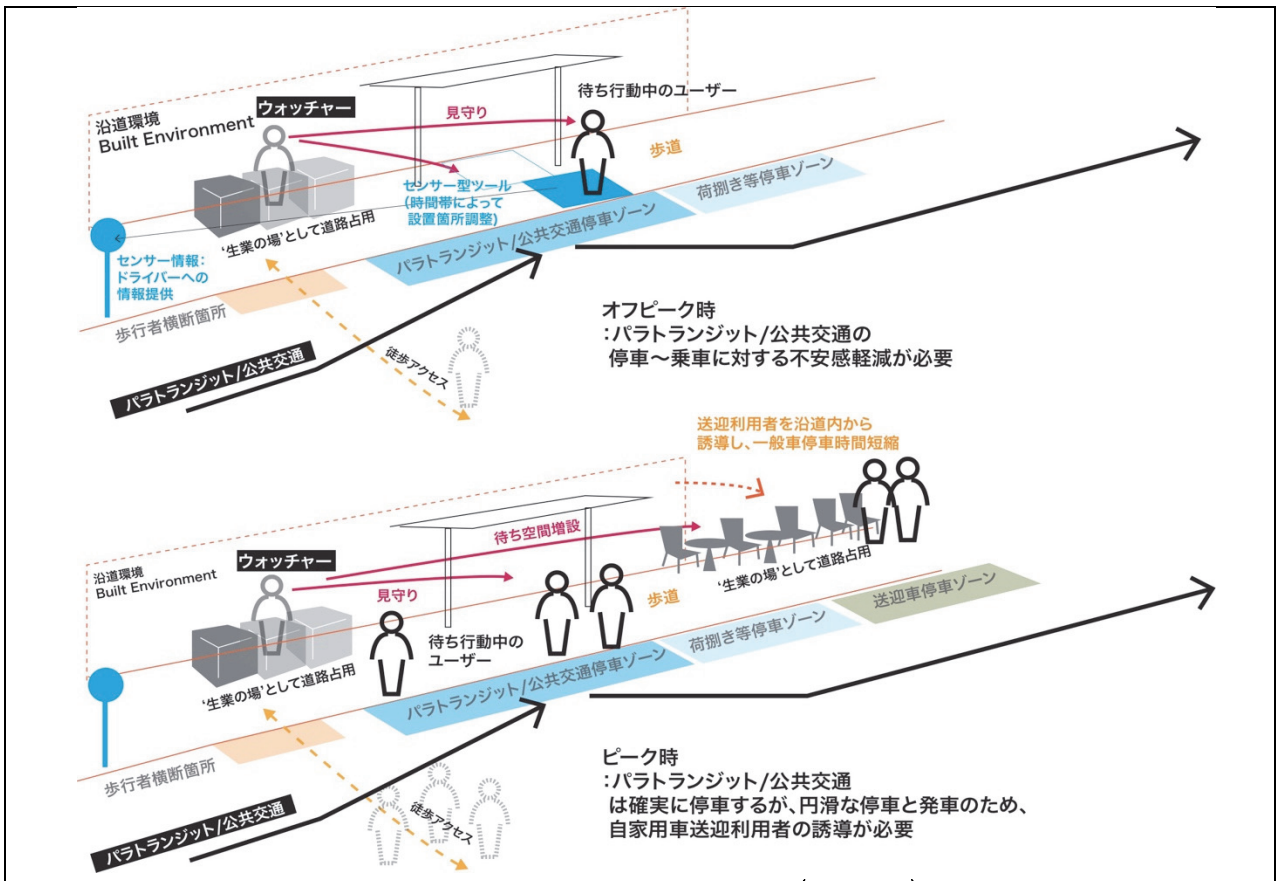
沿道環境
Built Environment

ウォッチャー

見守り

待ち行動中のユーザー

歩道

センサー型ツール
(時間帯によって
設置箇所調整)

荷捌き等停車ゾーン

'生業の場'として道路占用

パラトランジット/公共交通停車ゾーン

センサー情報:
ドライバーへの
情報提供

歩行者横断箇所

オフピーク時
:パラトランジット/公共交通の
停車~乗車に対する不安感軽減が必要

徒歩アクセス

パラトランジット/公共交通

送迎利用者を沿道内から
誘導し、一般車停車時間短縮

沿道環境
Built Environment

ウォッチャー

待ち空間増設

'生業の場'として道路占用

見守り

歩道

送迎車停車ゾーン

荷捌き等停車ゾーン

待ち行動中の
ユーザー

'生業の場'として道路占用

パラトランジット/公共交通停車ゾーン

歩行者横断箇所

ピーク時
:パラトランジット/公共交通
は確実に停車するが、円滑な停車と発車のため、
自家用車送迎利用者の誘導が必要

徒歩アクセス

パラトランジット/公共交通